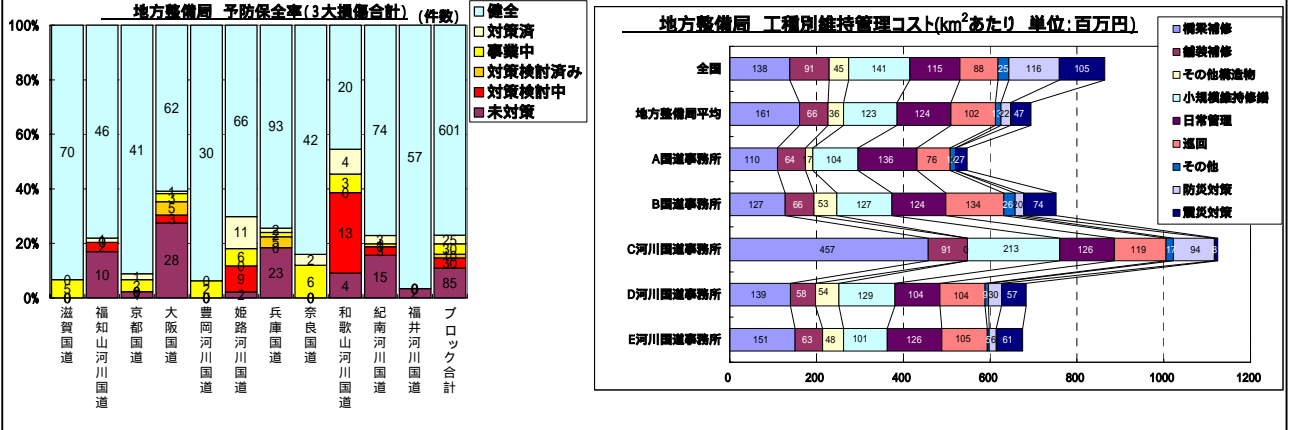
地方整備局　予防保全率(3大損傷合計)　(件数)

健全
対策済
事業中
対策検討済み
対策検討中
未対策

100%
80%
60%
40%
20%
0%

| | 滋賀国道 | 福知山河川国道 | 京都国道 | 大阪国道 | 豊岡河川国道 | 姫路河川国道 | 兵庫国道 | 奈良国道 | 和歌山河川国道 | 紀南河川国道 | 福井河川国道 | ブロック合計 |
|---|---|---|---|---|---|---|---|---|---|---|---|---|
| 健全 | 70 | 46 | 41 | 62 | 30 | 66 | 93 | 42 | 20 | 74 | 57 | 601 |
| 対策済 | 0 | 1 | 1 | 1 | 0 | 11 | 3 | 2 | 4 | 1 | | 25 |
| 事業中 | 5 | 0 | 2 | 4 | 5 | 6 | 3 | 6 | 3 | 2 | | 10 |
| 対策検討済み | 0 | 1 | 0 | 5 | 0 | 9 | 6 | 0 | 8 | 4 | | 18 |
| 対策検討中 | 0 | 4 | 1 | 3 | 0 | 2 | 0 | 0 | 13 | 4 | | 30 |
| 未対策 | 0 | 10 | 1 | 28 | 0 | 2 | 23 | 0 | 4 | 15 | 0 | 85 |

地方整備局　工種別維持管理コスト(km$^2$あたり　単位:百万円)

橋梁補修
舗装補修
その他構造物
小規模維持修繕
日常管理
巡回
その他
防災対策
震災対策

| | 橋梁補修 | 舗装補修 | その他構造物 | 小規模維持修繕 | 日常管理 | 巡回 | その他 | 防災対策 | 震災対策 |
|---|---|---|---|---|---|---|---|---|---|
| 全国 | 138 | 91 | 45 | 141 | 115 | 88 | 25 | 116 | 105 |
| 地方整備局平均 | 161 | 66 | 36 | 123 | 124 | 102 | 12 | 22 | 47 |
| A国道事務所 | 110 | 64 | 7 | 104 | 136 | 76 | 1 | 27 | |
| B国道事務所 | 127 | 66 | 53 | 127 | 124 | 134 | 26 | 20 | 74 |
| C河川国道事務所 | 457 | 91 | 0 | 213 | 126 | 119 | 17 | 94 | 8 |
| D河川国道事務所 | 139 | 58 | 54 | 129 | 104 | 104 | 9 | 30 | 57 |
| E河川国道事務所 | 151 | 63 | 48 | 101 | 126 | 105 | 5 | 6 | 61 |

0　200　400　600　800　1000　1200